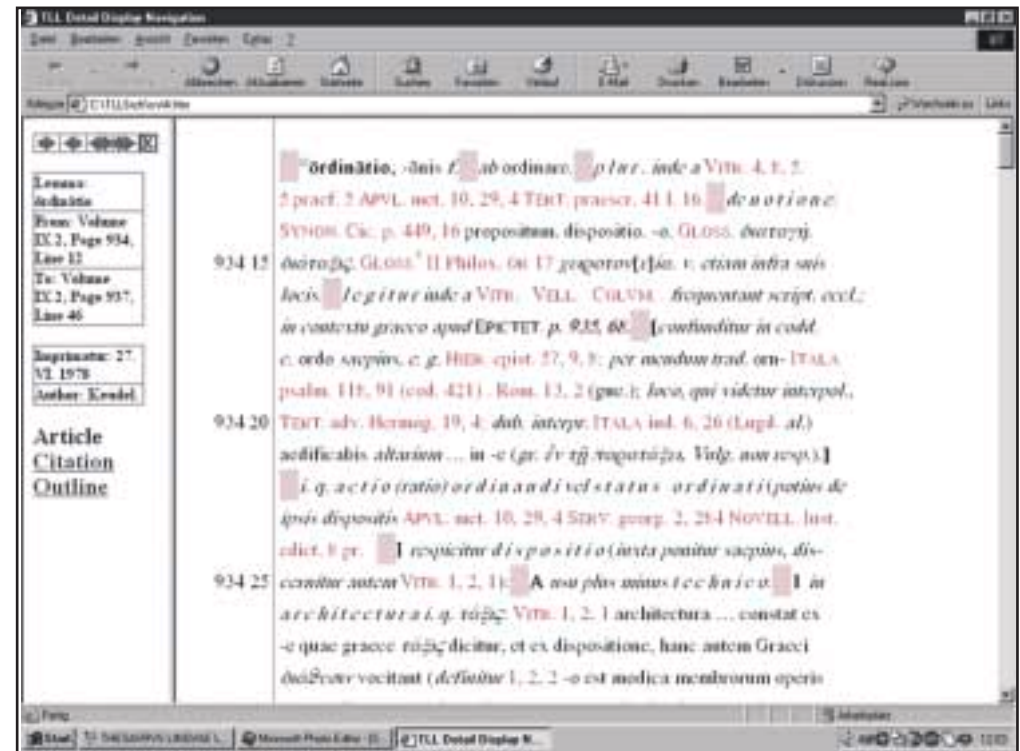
TLL Detail Display Navigation

Datei Bearbeiten Ansicht Favoriten Extras ?

Abbrechen Aktualisieren Startseite Suchen Favoriten Verlauf E-Mail Drucken Bearbeiten Diskussion Real.com

Adresse C:\TLL\tlldet\Art.htm

Wechseln zu Links

Lemma: ordinatio

From: Volume IX 2, Page 934, Line 12

To: Volume IX 2, Page 937, Line 46

Imprimatur: 27. VI. 1978

Author: Kendel

Article

Citation

Outline

ordinātio, -ōnis f. ab ordinare. plur. inde a VITR. 4, 8, 5. 5 praef. 5 APVL. met. 10, 29, 4 TERT. praescr. 41, 1. 16. de notione: SYMM. Cic. p. 449, 16 propositum, dispositio. -o. GLOSS. διαταγή.

934 15 διάταξις GLOSS.² II Philox. OR 17 χειροτον[ε]ία. v. etiam infra suis locis. legitur inde a VITR. VELL. COLVM. frequentant script. eccl.; in contextu graeco apud EPICTET. p. 935, 60. [confunditur in codd. c. ordo saepius, c. g. HIER. epist. 27, 9, 8: per mendum trad. orn- ITALA psalm. 118, 91 (cod. 421). Rom. 13, 2 (gue.); loco, qui videtur interpol.,

934 20 TERT. adv. Hermog. 19, 4: dub. interpr. ITALA iud. 6, 26 (Lugd. al.) aedificabis altarium ... in -e (gr. ἐν τῇ παρατάξει, Vulg. non resp.).]

I. q. actio (ratio) ordinandi vel status ordinati (potius de ipsis dispositis APVL. met. 10, 29, 4 SERV. georg. 2, 284 NOVELL. Iust. edict. 8 pr. I respicitur dispositio (iuxta ponitur saepius, dis-

934 25 cernitur autem VITR. 1, 2, 1): A usu plus minus technico: I in architectura i. q. τάξις VITR. 1, 2, 1 architectura ... constat ex -e quae graece τάξις dicitur, et ex dispositione, hanc autem Graeci διάθεσιν vocitant (definitur 1, 2, 2 -o est modica membrorum operis

Fertig

Arbeitsplatz

Start | Microsoft Photo Editor | TLL Detail Display N... | 13:03